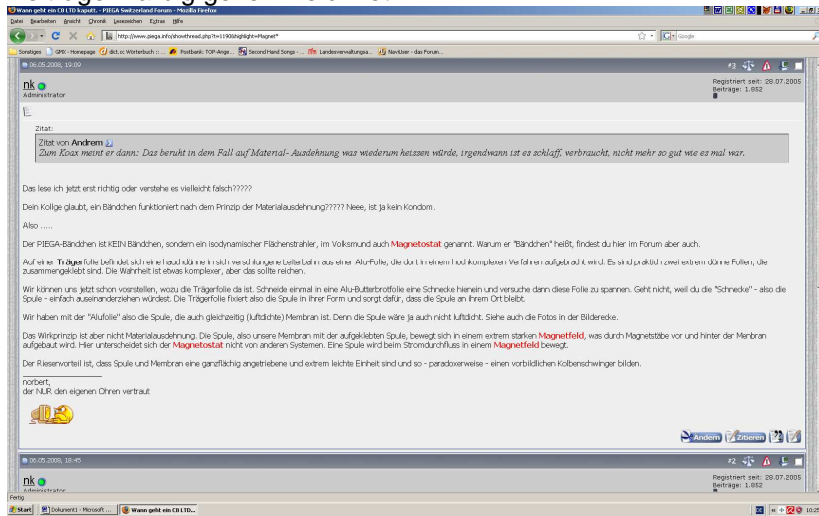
Wann geht ein CD LTD kaputt. - PIEGA Switzerland Forum - Mozilla Firefox

Datei Bearbeiten Ansicht Chronik Lesezeichen Extras Hilfe

http://www.piega.info/showthread.php?t=1190&highlight=Magnet*

Google

Sonstiges GMX - Homepage dict.cc Wörterbuch :: ... Postbank: TOP-Ange... Second Hand Songs - ... Landesverwaltungsa... NaviUser - das Forum...

06.05.2008, 19:09

#3

nk
Administrator

Registriert seit: 28.07.2005
Beiträge: 1.852

Zitat:

Zitat von Andrem
Zum Koax meint er dann: Das beruht in dem Fall auf Material- Ausdehnung was wiederum heissen würde, irgendwann ist es schlaff, verbraucht, nicht mehr so gut wie es mal war.

Das lese ich jetzt erst richtig oder verstehe es vielleicht falsch?????

Dein Kollge glaubt, ein Bändchen funktioniert nach dem Prinzip der Materialausdehnung????? Neee, ist ja kein Kondom.

Also .....

Der PIEGA-Bändchen ist KEIN Bändchen, sondern ein isodynamischer Flächenstrahler, im Volksmund auch Magnetostat genannt. Warum er "Bändchen" heißt, findest du hier im Forum aber auch.

Auf einer Trägerfolie befindet sich eine hauchdünne in sich verschlungene Leiterbahn aus einer Alu-Folie, die dort in einem hochkomplexen Verfahren aufgebracht wird. Es sind praktisch zwei extrem dünne Folien, die zusammengeklebt sind. Die Wahrheit ist etwas komplexer, aber das sollte reichen.

Wir können uns jetzt schon vorstellen, wozu die Trägerfolie da ist. Schneide einmal in eine Alu-Butterbrotfolie eine Schnecke hienein und versuche dann diese Folie zu spannen. Geht nicht, weil du die "Schnecke" - also die Spule - einfach auseinanderziehen würdest. Die Trägerfolie fixiert also die Spule in ihrer Form und sorgt dafür, dass die Spule an ihrem Ort bleibt.

Wir haben mit der "Alufolie" also die Spule, die auch gleichzeitig (luftdichte) Membran ist. Denn die Spule wäre ja auch nicht luftdicht. Siehe auch die Fotos in der Bilderecke.

Das Wirkprinzip ist aber nicht Materialausdehnung. Die Spule, also unsere Membran mit der aufgeklebten Spule, bewegt sich in einem extrem starken Magnetfeld, was durch Magnetstäbe vor und hinter der Membran aufgebaut wird. Hier unterscheidet sich der Magnetostat nicht von anderen Systemen. Eine Spule wird beim Stromdurchfluss in einem Magnetfeld bewegt.

Der Riesenvorteil ist, dass Spule und Membran eine ganzflächig angetriebene und extrem leichte Einheit sind und so - paradoxerweise - einen vorbildlichen Kolbenschwinger bilden.

norbert,
der NUR den eigenen Ohren vertraut

Ändern Zitieren

06.05.2008, 18:45

#2

nk
Administrator

Registriert seit: 28.07.2005
Beiträge: 1.852

Fertig

Start Dokument1 - Microsoft ... Wann geht ein CD LTD...